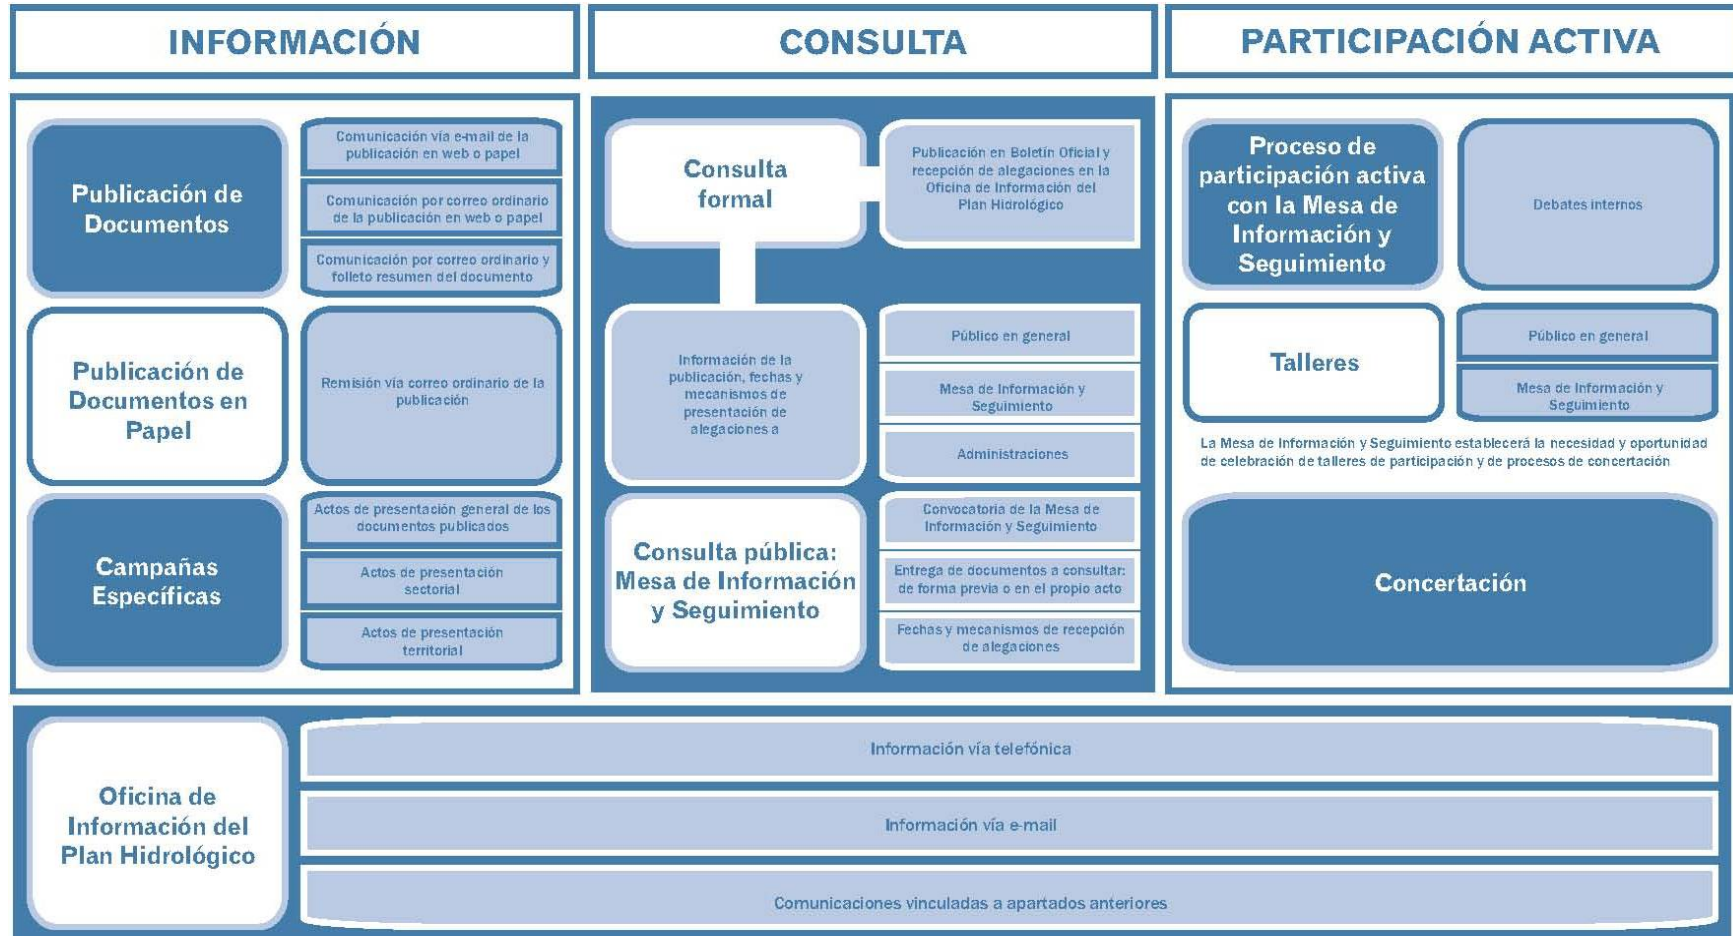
INFORMACIÓN

Publicación de Documentos

Comunicación vía e-mail de la publicación en web o papel

Comunicación por correo ordinario de la publicación en web o papel

Comunicación por correo ordinario y folleto resumen del documento

Publicación de Documentos en Papel

Remisión vía correo ordinario de la publicación

Campañas Específicas

Actos de presentación general de los documentos publicados

Actos de presentación sectorial

Actos de presentación territorial

CONSULTA

Consulta formal

Publicación en Boletín Oficial y recepción de alegaciones en la Oficina de Información del Plan Hidrológico

Información de la publicación, fechas y mecanismos de presentación de alegaciones a

Público en general

Mesa de Información y Seguimiento

Administraciones

Consulta pública: Mesa de Información y Seguimiento

Convocatoria de la Mesa de Información y Seguimiento

Entrega de documentos a consultar: de forma previa o en el propio acto

Fechas y mecanismos de recepción de alegaciones

PARTICIPACIÓN ACTIVA

Proceso de participación activa con la Mesa de Información y Seguimiento

Debates internos

Talleres

Público en general

Mesa de Información y Seguimiento

La Mesa de Información y Seguimiento establecerá la necesidad y oportunidad de celebración de talleres de participación y de procesos de concertación

Concertación

Oficina de Información del Plan Hidrológico

Información vía telefónica

Información vía e-mail

Comunicaciones vinculadas a apartados anteriores